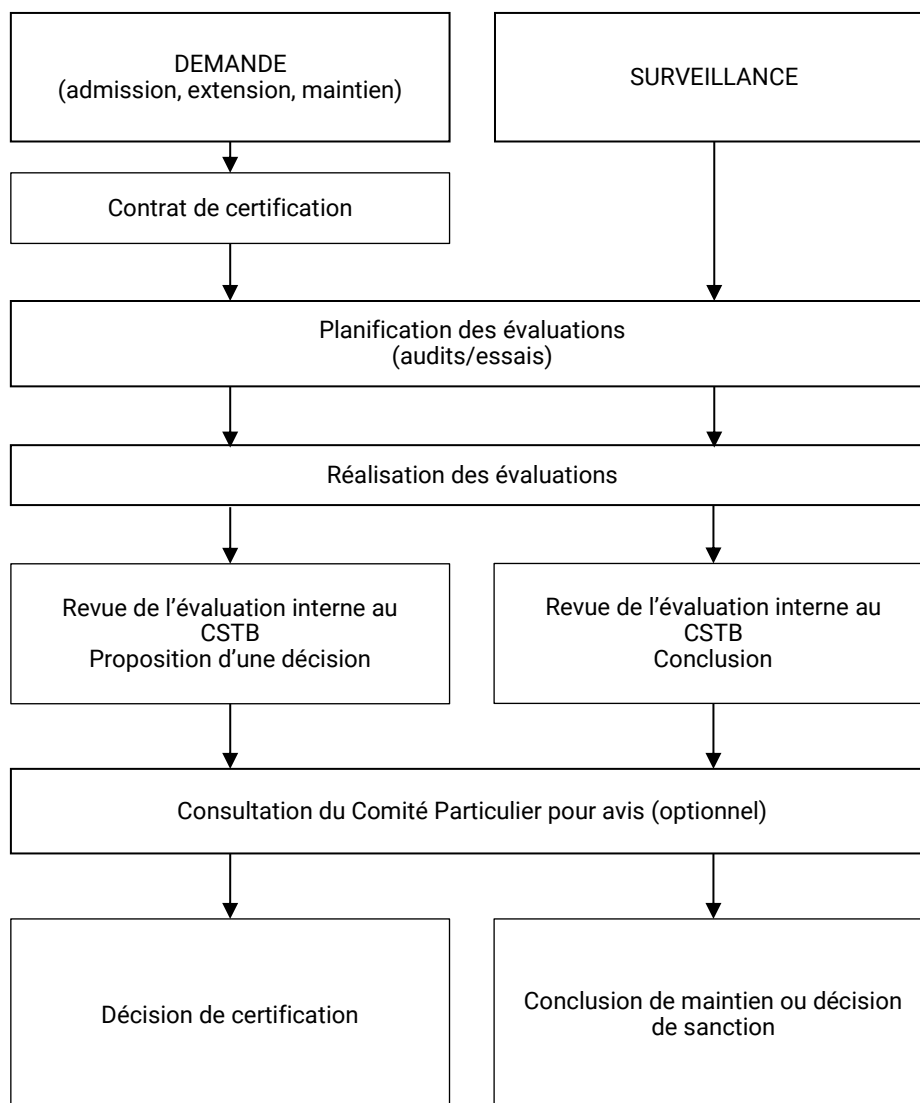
DEMANDE
(admission, extension, maintien)

SURVEILLANCE

Contrat de certification

Planification des évaluations
(audits/essais)

Réalisation des évaluations

Revue de l'évaluation interne au CSTB
Proposition d'une décision

Revue de l'évaluation interne au CSTB
Conclusion

Consultation du Comité Particulier pour avis (optionnel)

Décision de certification

Conclusion de maintien ou décision de sanction